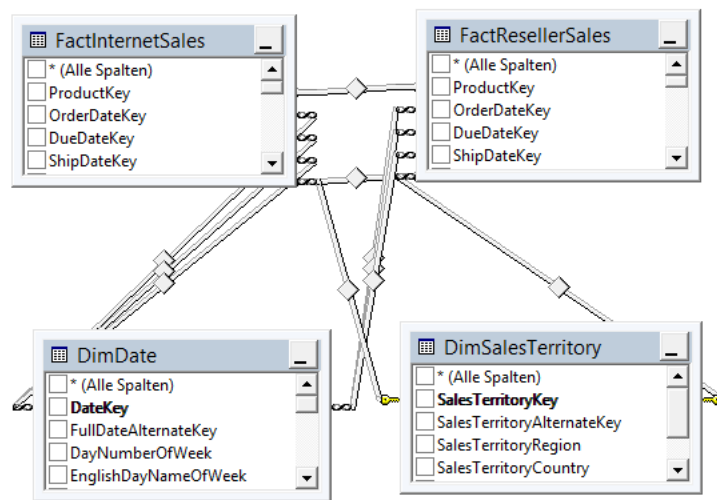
FactInternetSales
* (Alle Spalten)
ProductKey
OrderDateKey
DueDateKey
ShipDateKey

FactResellerSales
* (Alle Spalten)
ProductKey
OrderDateKey
DueDateKey
ShipDateKey

DimDate
* (Alle Spalten)
DateKey
FullDateAlternateKey
DayNumberOfWeek
EnglishDayNameOfWeek

DimSalesTerritory
* (Alle Spalten)
SalesTerritoryKey
SalesTerritoryAlternateKey
SalesTerritoryRegion
SalesTerritoryCountry